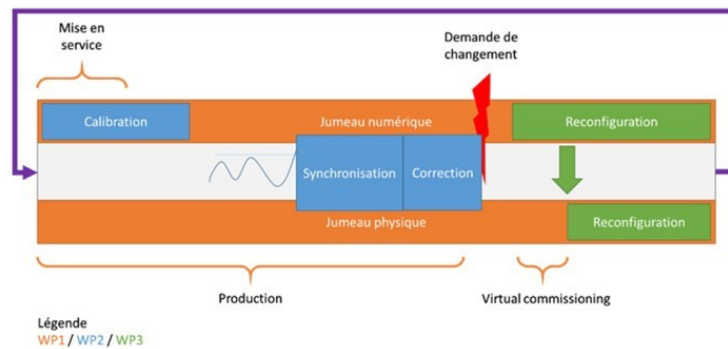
Mise en service

Demande de changement

Calibration

Jumeau numérique

Reconfiguration

Synchronisation

Correction

Jumeau physique

Reconfiguration

Production

Virtual commissioning

Légende
WP1 / WP2 / WP3